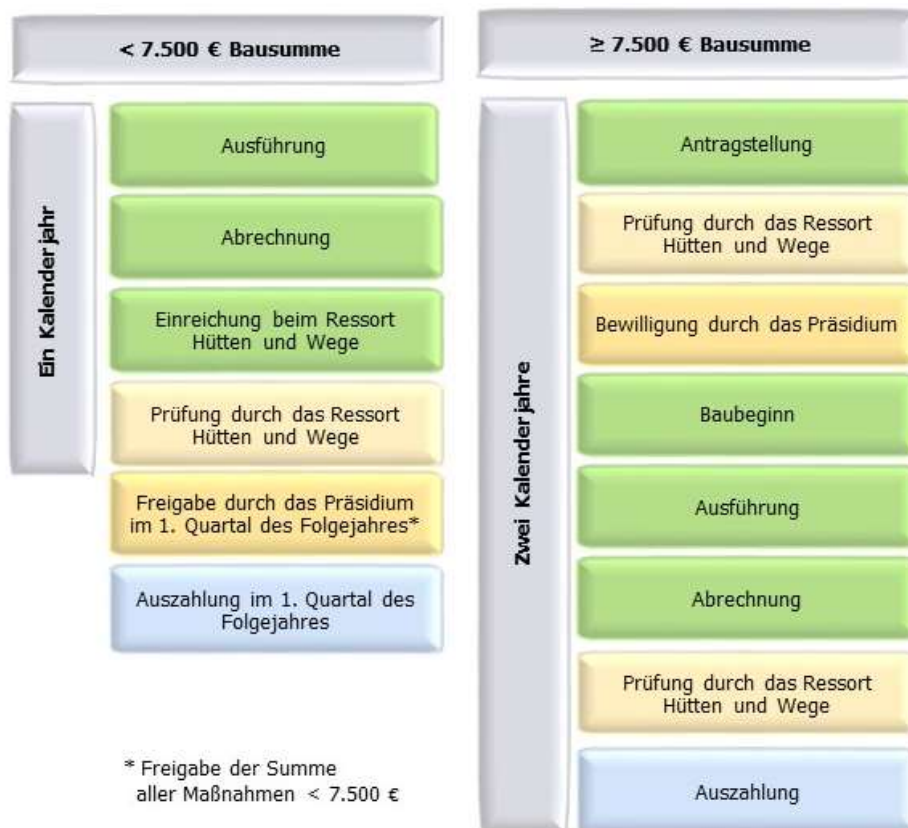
< 7.500 € Bausumme

Ein Kalenderjahr

Ausführung

Abrechnung

Einreichung beim Ressort Hütten und Wege

Prüfung durch das Ressort Hütten und Wege

Freigabe durch das Präsidium im 1. Quartal des Folgejahres*

Auszahlung im 1. Quartal des Folgejahres

* Freigabe der Summe aller Maßnahmen < 7.500 €

≥ 7.500 € Bausumme

Zwei Kalenderjahre

Antragstellung

Prüfung durch das Ressort Hütten und Wege

Bewilligung durch das Präsidium

Baubeginn

Ausführung

Abrechnung

Prüfung durch das Ressort Hütten und Wege

Auszahlung